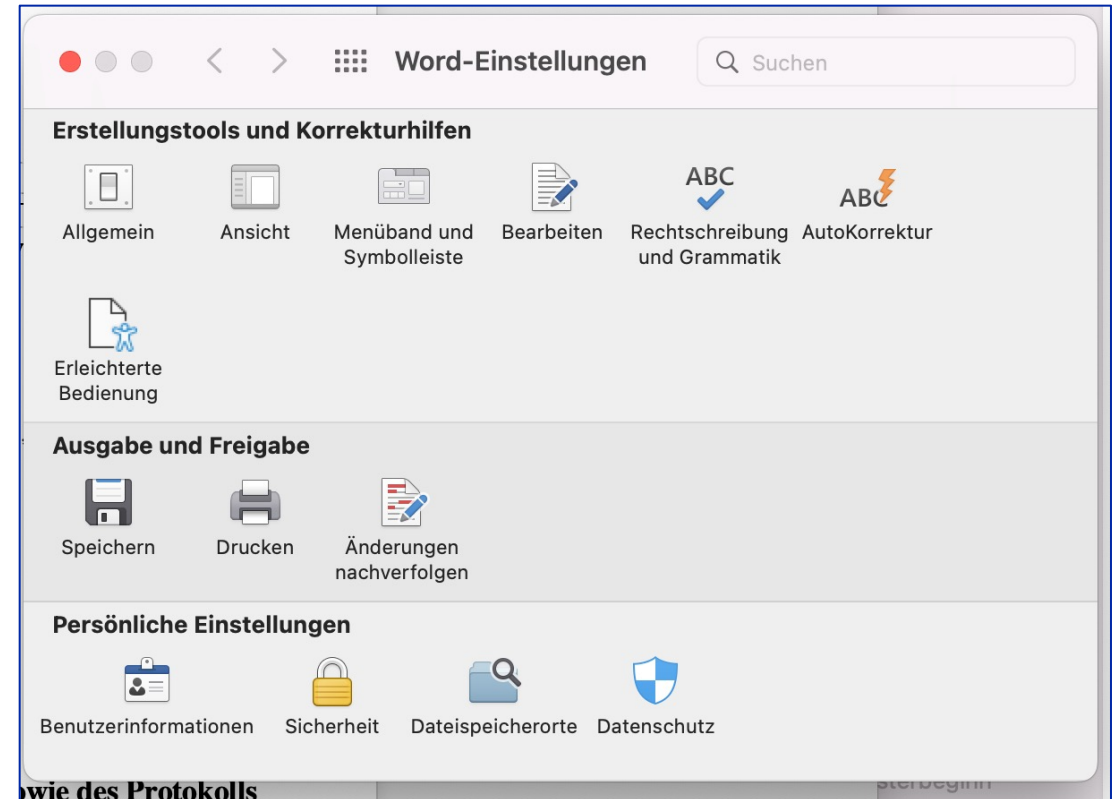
Word-Einstellungen

Suchen

Erstellungstools und Korrekturhilfen

Allgemein

Ansicht

Menüband und Symbolleiste

Bearbeiten

ABC

Rechtschreibung und Grammatik

ABC

AutoKorrektur

Erleichterte Bedienung

Ausgabe und Freigabe

Speichern

Drucken

Änderungen nachverfolgen

Persönliche Einstellungen

Benutzerinformationen

Sicherheit

Dateispeicherorte

Datenschutz

owie des Protokolls

sterbeginn